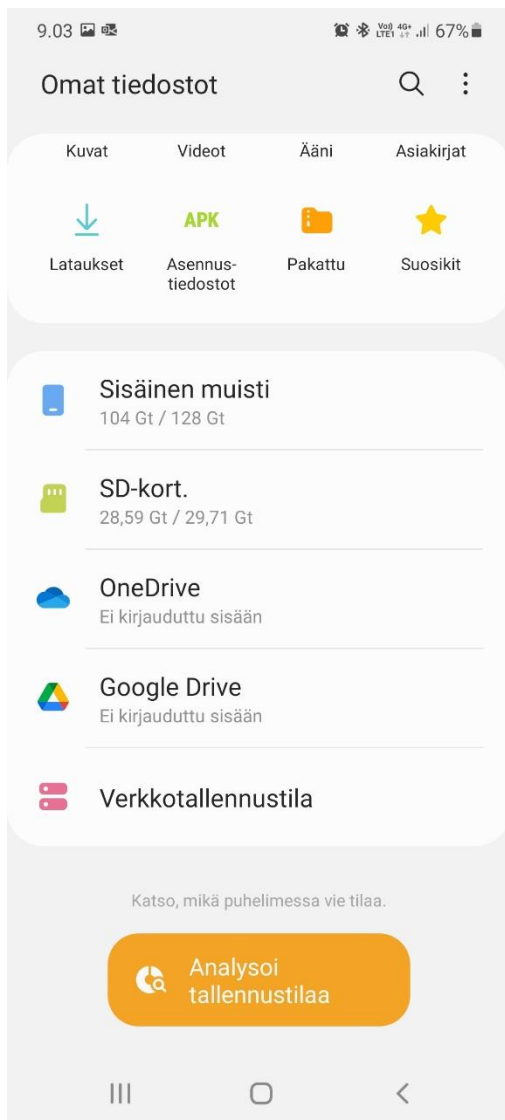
9.03

Vo) 4G+ LTE1 67%

Omat tiedostot

Kuvat Videot Ääni Asiakirjat

APK

Lataukset Asennustiedostot Pakattu Suosikit

Sisäinen muisti
104 Gt / 128 Gt

SD-kort.
28,59 Gt / 29,71 Gt

OneDrive
Ei kirjauduttu sisään

Google Drive
Ei kirjauduttu sisään

Verkkotallennustila

Katso, mikä puhelimessa vie tilaa.

Analysoi tallennustilaa